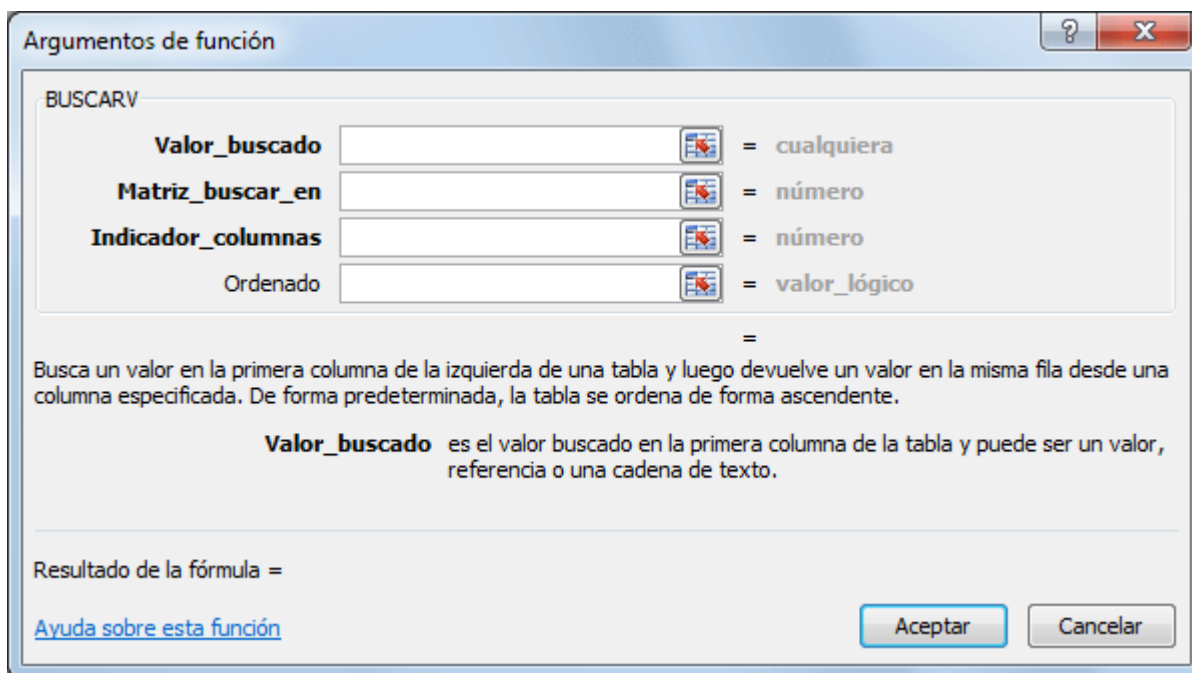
Argumentos de función

?

X

BUSCARV

Valor_buscado = cualquiera

Matriz_buscar_en = número

Indicador_columnas = número

Ordenado = valor_lógico

=

Busca un valor en la primera columna de la izquierda de una tabla y luego devuelve un valor en la misma fila desde una columna especificada. De forma predeterminada, la tabla se ordena de forma ascendente.

**Valor_buscado** es el valor buscado en la primera columna de la tabla y puede ser un valor, referencia o una cadena de texto.

Resultado de la fórmula =

Ayuda sobre esta función

Aceptar

Cancelar